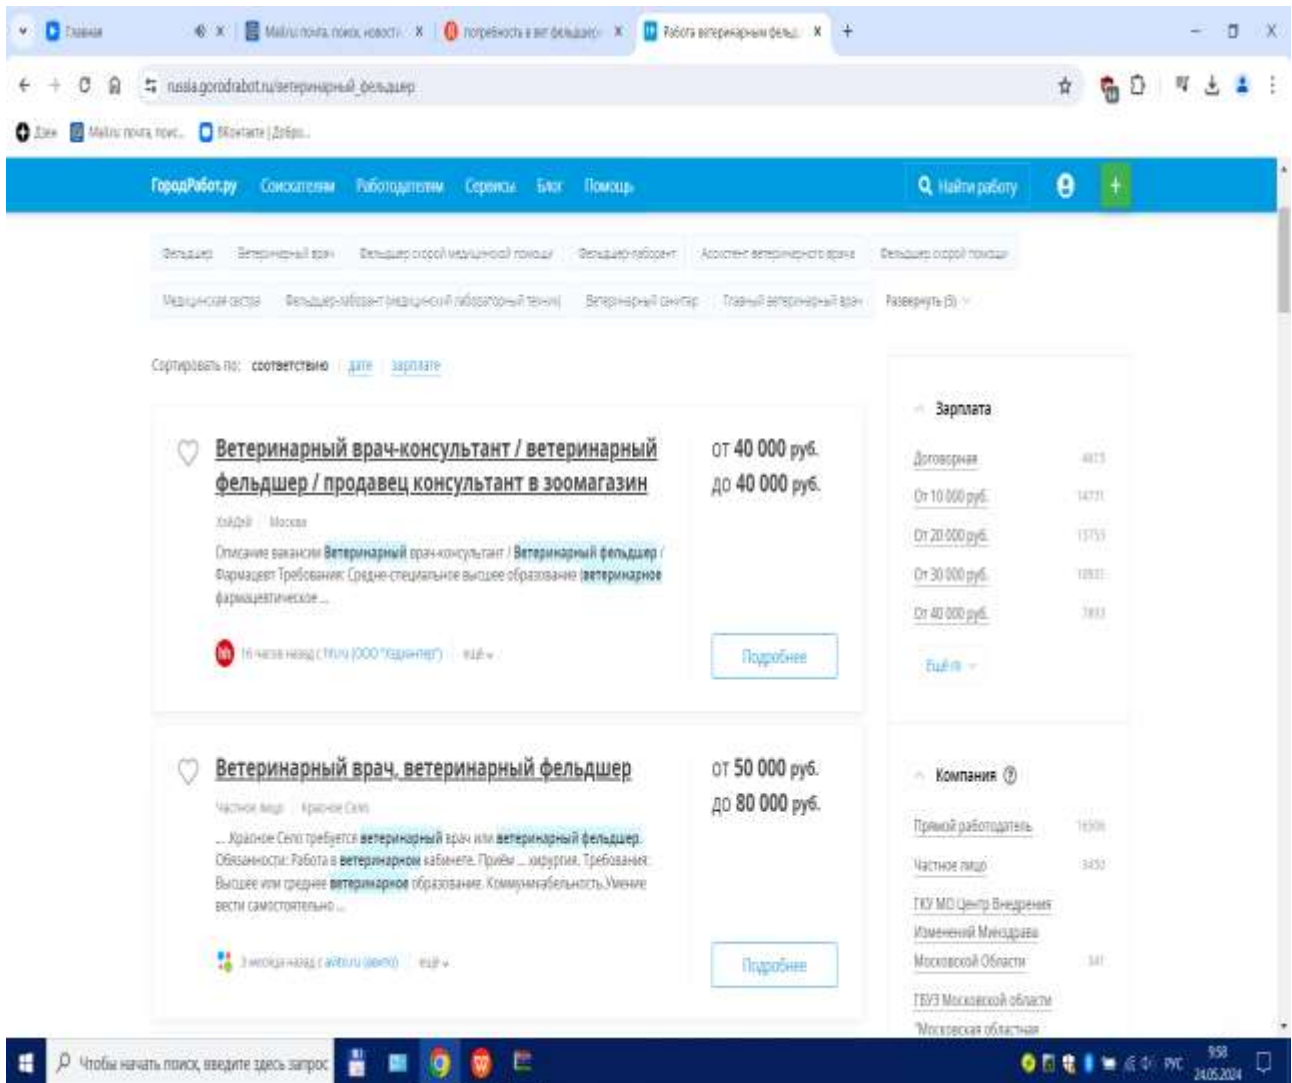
Главная | Mail.ru почта, поиск, новости | потребность в вет фельдшер | Работа ветеринарным фельд...

russia.gorodrabot.ru/ветеринарный_фельдшер

Дзен | Mail.ru почта, поис... | ВКонтакте | Добро...

ГородРабот.ру Соискателям Работодателям Сервисы Блог Помощь

Найти работу

Фельдшер | Ветеринарный врач | Фельдшер скорой медицинской помощи | Фельдшер-лаборант | Ассистент ветеринарного врача | Фельдшер скорой помощи

Медицинская сестра | Фельдшер-лаборант (медицинский лабораторный техник) | Ветеринарный санитар | Главный ветеринарный врач | Развернуть (5)

Сортировать по: соответствию | дате | зарплате

Ветеринарный врач-консультант / ветеринарный фельдшер / продавец консультант в зоомагазин

от 40 000 руб.
до 40 000 руб.

Хайфай | Москва

Описание вакансии Ветеринарный врач-консультант / Ветеринарный фельдшер / Фармацевт Требования: Средне-специальное высшее образование (ветеринарное фармацевтическое ...

16 часов назад с hh.ru (ООО "Хайфайпет") | ещё

Подробнее

Ветеринарный врач, ветеринарный фельдшер

от 50 000 руб.
до 80 000 руб.

Частное лицо | Красное Село

... Красное Село требуется ветеринарный врач или ветеринарный фельдшер. Обязанности: Работа в ветеринарном кабинете. Приём ... хирургия. Требования: Высшее или среднее ветеринарное образование. Коммуникабельность. Умение вести самостоятельно ...

3 месяца назад с avito.ru (авито) | ещё

Подробнее

Зарплата

Договорная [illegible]
От 10 000 руб. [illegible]
От 20 000 руб. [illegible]
От 30 000 руб. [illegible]
От 40 000 руб. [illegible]
Ещё

Компания

Прямой работодатель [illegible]
Частное лицо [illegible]
ГКУ МО Центр Внедрения Изменений Минздрава Московской Области 341
ГБУЗ Московской области "Московская областная

Чтобы начать поиск, введите здесь запрос

РУС 9:58 24.05.2024